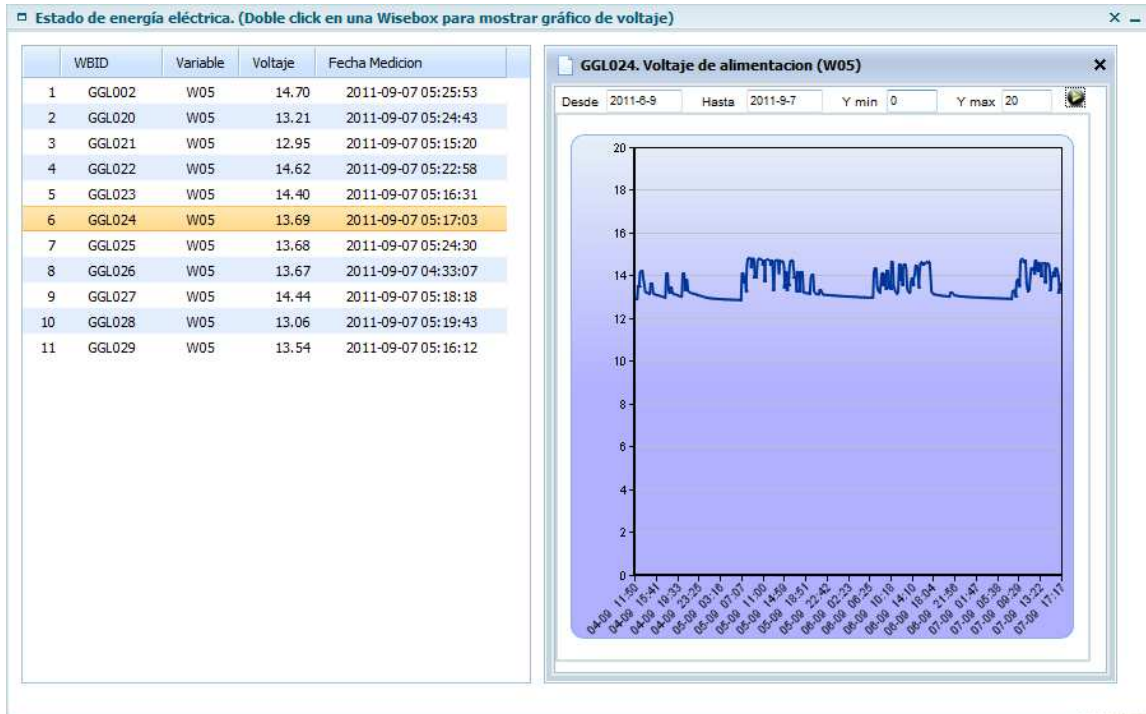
Estado de energía eléctrica. (Doble click en una Wisebox para mostrar gráfico de voltaje)

| | WBID | Variable | Voltaje | Fecha Medicion |
|---|---|---|---|---|
| 1 | GGL002 | W05 | 14.70 | 2011-09-07 05:25:53 |
| 2 | GGL020 | W05 | 13.21 | 2011-09-07 05:24:43 |
| 3 | GGL021 | W05 | 12.95 | 2011-09-07 05:15:20 |
| 4 | GGL022 | W05 | 14.62 | 2011-09-07 05:22:58 |
| 5 | GGL023 | W05 | 14.40 | 2011-09-07 05:16:31 |
| 6 | GGL024 | W05 | 13.69 | 2011-09-07 05:17:03 |
| 7 | GGL025 | W05 | 13.68 | 2011-09-07 05:24:30 |
| 8 | GGL026 | W05 | 13.67 | 2011-09-07 04:33:07 |
| 9 | GGL027 | W05 | 14.44 | 2011-09-07 05:18:18 |
| 10 | GGL028 | W05 | 13.06 | 2011-09-07 05:19:43 |
| 11 | GGL029 | W05 | 13.54 | 2011-09-07 05:16:12 |

GGL024. Voltaje de alimentacion (W05)

Desde 2011-8-9 Hasta 2011-9-7 Y min 0 Y max 20

20
18
16
14
12
10
8
6
4
2
0

04-09 11:50 04-09 15:41 04-09 19:33 04-09 23:25 05-09 03:16 05-09 07:07 05-09 11:00 05-09 14:59 05-09 18:51 05-09 22:42 06-09 02:33 06-09 06:25 06-09 10:18 06-09 14:10 06-09 18:04 06-09 21:56 07-09 01:47 07-09 05:39 07-09 09:29 07-09 13:22 07-09 17:17